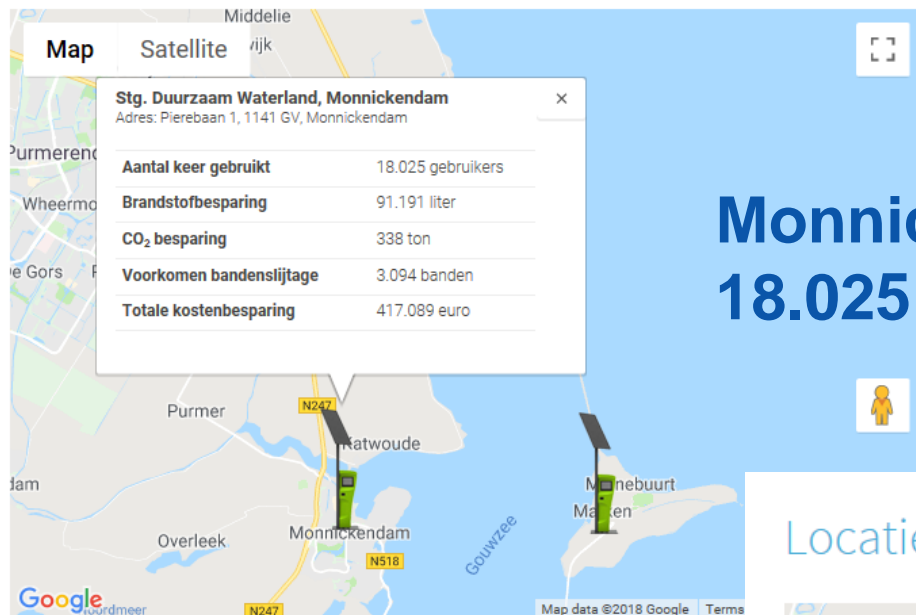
Map Satellite

Middelie
vijk
Purmerend
Wheermo
e Gors
Purmer
N247
Katwoude
dam
Overleek
Monnickendam
N518
Gouwzee
Marken
Google
oordmeer
N247
Map data ©2018 Google
Terms

Stg. Duurzaam Waterland, Monnickendam
Adres: Pierebaan 1, 1141 GV, Monnickendam

| | |
|---|---|
| Aantal keer gebruikt | 18.025 gebruikers |
| Brandstofbesparing | 91.191 liter |
| $CO_2$ besparing | 338 ton |
| Voorkomen bandenslijtage | 3.094 banden |
| Totale kostenbesparing | 417.089 euro |

Monnic
18.025

Locatie